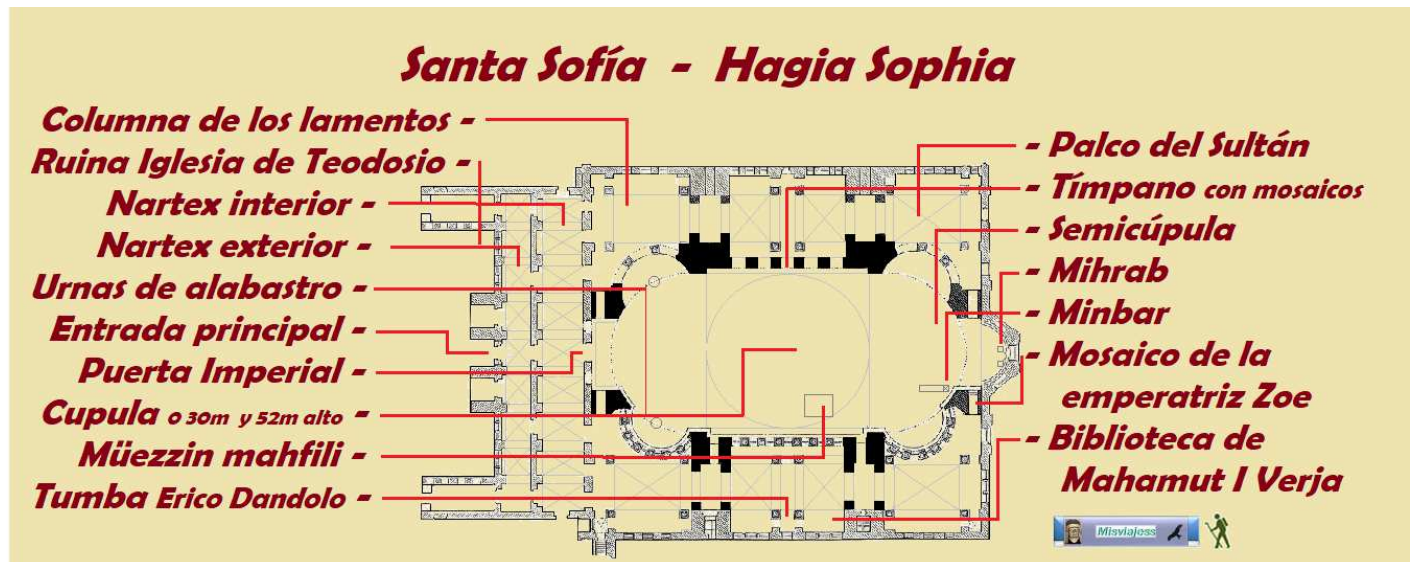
Santa Sofía - Hagia Sophia

Columna de los lamentos -
Ruina Iglesia de Teodosio -
Nartex interior -
Nartex exterior -
Urnas de alabastro -
Entrada principal -
Puerta Imperial -
Cupula o 30m y 52m alto -
Müezzin mahfili -
Tumba Erico Dandolo -

- Palco del Sultán
- Tímpano con mosaicos
- Semicúpula
- Mihrab
- Minbar
- Mosaico de la emperatriz Zoe
- Biblioteca de Mahamut I Verja

Misviajess